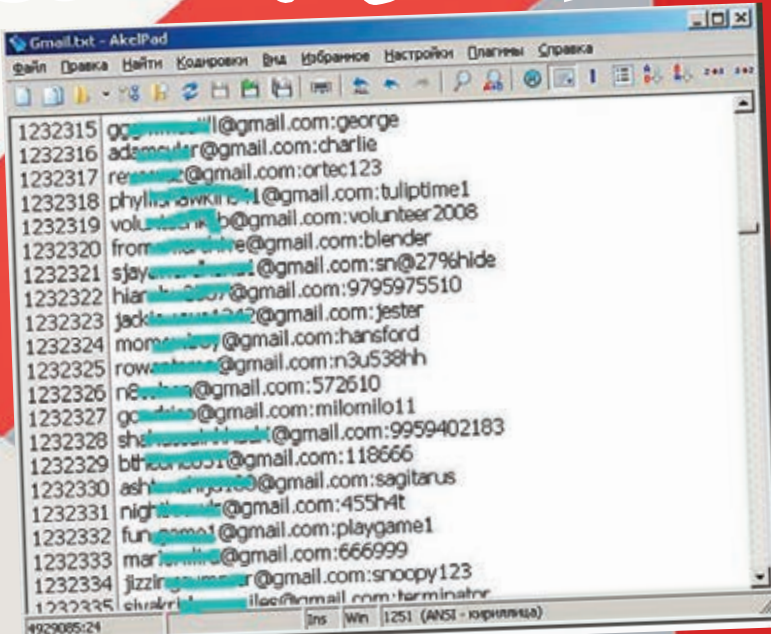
Gmail.txt - AkelPad

Файл Правка Найти Кодировки Вид Избранное Настройки Плагины Справка

1232315 g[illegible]l@gmail.com:george
1232316 ada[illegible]@gmail.com:charlie
1232317 re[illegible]@gmail.com:ortec123
1232318 phyl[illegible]1@gmail.com:tuliptime1
1232319 volu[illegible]b@gmail.com:volunteer2008
1232320 from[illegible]e@gmail.com:blender
1232321 sjay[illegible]@gmail.com:sn@27%hide
1232322 hia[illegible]07@gmail.com:9795975510
1232323 jack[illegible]2@gmail.com:jester
1232324 mon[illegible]@gmail.com:hansford
1232325 row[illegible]@gmail.com:n3u538hh
1232326 n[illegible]@gmail.com:572610
1232327 go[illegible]@gmail.com:milomilo11
1232328 sha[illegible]@gmail.com:9959402183
1232329 bth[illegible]@gmail.com:118666
1232330 ash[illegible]@gmail.com:sagitarus
1232331 nigh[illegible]@gmail.com:455h4t
1232332 fun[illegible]1@gmail.com:playgame1
1232333 mari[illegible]@gmail.com:666999
1232334 jizzl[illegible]r@gmail.com:snoopy123
1232335 sivakri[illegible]iles@gmail.com:terminator

4929085:24 Ins Win 1251 (ANSI - кириллица)